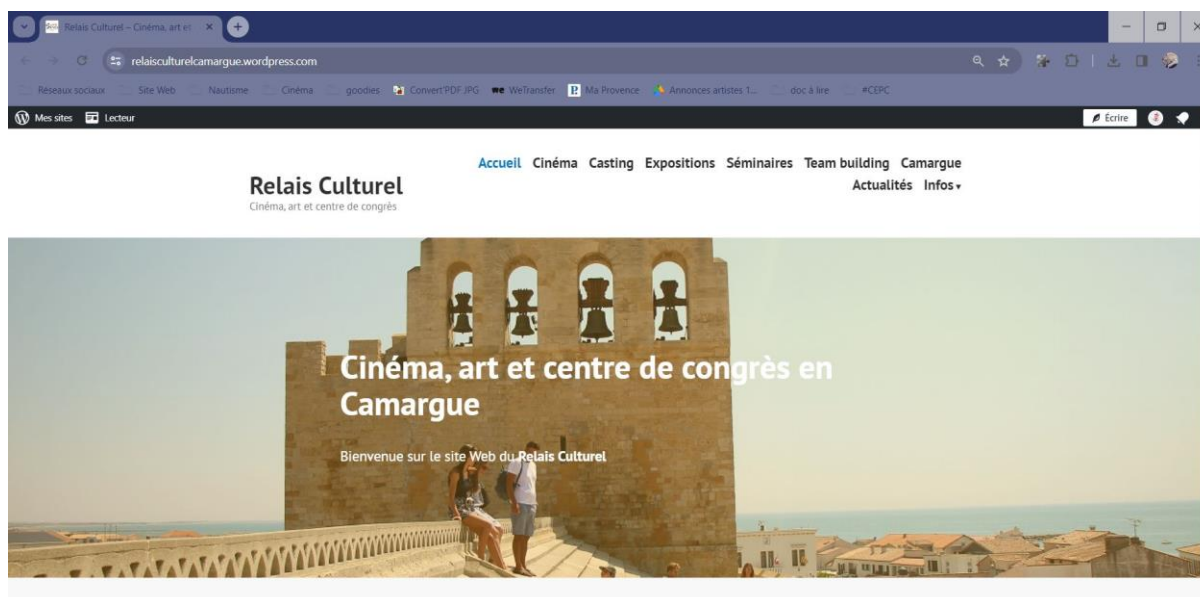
Relais Culturel – Cinéma, art et

relaisculturelcamargue.wordpress.com

Réseaux sociaux Site Web Nautisme Cinéma goodies Convert PDF JPG WeTransfer Ma Provence Annonces artistes 1... doc à lire #CEPC

Mes sites Lecteur

Écrire

Relais Culturel
Cinéma, art et centre de congrès

Accueil Cinéma Casting Expositions Séminaires Team building Camargue Actualités Infos

Cinéma, art et centre de congrès en Camargue

Bienvenue sur le site Web du Relais Culturel